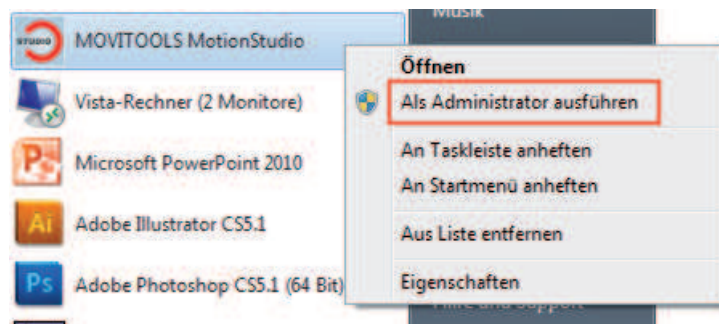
STUDIO MOVITOOLS MotionStudio
Vista-Rechner (2 Monitore)
Microsoft PowerPoint 2010
Ai Adobe Illustrator CS5.1
Ps Adobe Photoshop CS5.1 (64 Bit)

Musik

Öffnen
Als Administrator ausführen
An Taskleiste anheften
An Startmenü anheften
Aus Liste entfernen
Eigenschaften

Hilfe und Support